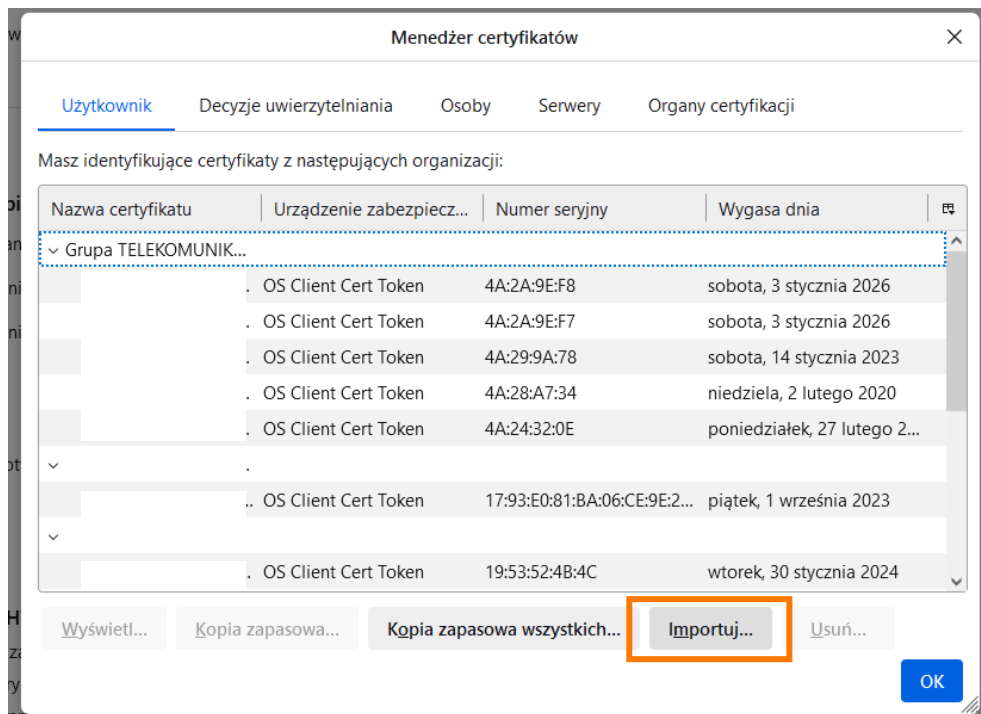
Menedżer certyfikatów

Użytkownik Decyzje uwierzytelniania Osoby Serwery Organy certyfikacji

Masz identyfikujące certyfikaty z następujących organizacji:

| Nazwa certyfikatu | Urządzenie zabezpiecz... | Numer seryjny | Wygasa dnia |
|---|---|---|---|
| Grupa TELEKOMUNIK... | | | |
| . | OS Client Cert Token | 4A:2A:9E:F8 | sobota, 3 stycznia 2026 |
| . | OS Client Cert Token | 4A:2A:9E:F7 | sobota, 3 stycznia 2026 |
| . | OS Client Cert Token | 4A:29:9A:78 | sobota, 14 stycznia 2023 |
| . | OS Client Cert Token | 4A:28:A7:34 | niedziela, 2 lutego 2020 |
| . | OS Client Cert Token | 4A:24:32:0E | poniedziałek, 27 lutego 2... |
| . | | | |
| .. | OS Client Cert Token | 17:93:E0:81:BA:06:CE:9E:2... | piątek, 1 września 2023 |
| | | | |
| . | OS Client Cert Token | 19:53:52:4B:4C | wtorek, 30 stycznia 2024 |

Wyświetl... Kopia zapasowa... Kopia zapasowa wszystkich... Importuj... Usuń...

OK